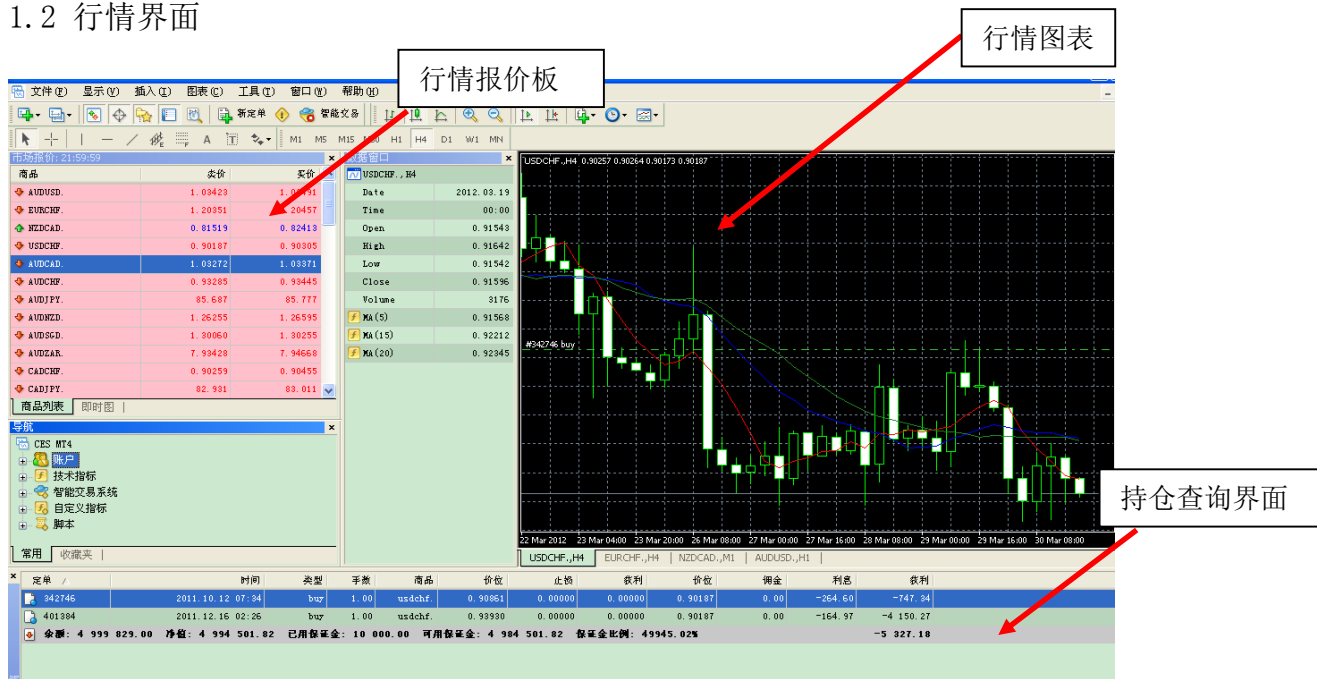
1.2 行情界面

行情图表

行情报价板

文件(F) 显示(V) 插入(I) 图表(C) 工具(T) 窗口(W) 帮助(H)

新定单 智能交易

M1 M5 M15 M30 H1 H4 D1 W1 MN

市场报价: 21:59:59

| 商品 | 卖价 | 买价 |
|---|---|---|
| AUDUSD. | 1.03423 | 1.03491 |
| EURCHF. | 1.20351 | 1.20457 |
| NZDCAD. | 0.81519 | 0.82413 |
| USDCHF. | 0.90187 | 0.90305 |
| AUDCAD. | 1.03272 | 1.03371 |
| AUDCHF. | 0.93285 | 0.93445 |
| AUDJPY. | 85.687 | 85.777 |
| AUDNZD. | 1.26255 | 1.26595 |
| AUDSGD. | 1.30060 | 1.30255 |
| AUDZAR. | 7.93428 | 7.94668 |
| CADCHF. | 0.90259 | 0.90455 |
| CADJPY. | 82.931 | 83.011 |

商品列表 即时图

数据窗口

USDCHF.,H4

| Date | 2012.03.19 |
|---|---|
| Time | 00:00 |
| Open | 0.91543 |
| High | 0.91642 |
| Low | 0.91542 |
| Close | 0.91596 |
| Volume | 3176 |
| MA(5) | 0.91568 |
| MA(15) | 0.92212 |
| MA(20) | 0.92345 |

导航

CES MT4
账户
技术指标
智能交易系统
自定义指标
脚本

常用 收藏夹

USDCHF.,H4 0.90257 0.90264 0.90173 0.90187

#342746 buy

22 Mar 2012 23 Mar 04:00 23 Mar 20:00 26 Mar 08:00 27 Mar 00:00 27 Mar 16:00 28 Mar 08:00 29 Mar 00:00 29 Mar 16:00 30 Mar 08:00

USDCHF.,H4 EURCHF.,H4 NZDCAD.,M1 AUDUSD.,H1

持仓查询界面

| 定单 / | 时间 | 类型 | 手数 | 商品 | 价位 | 止损 | 获利 | 价位 | 佣金 | 利息 | 获利 |
|---|---|---|---|---|---|---|---|---|---|---|---|
| 342746 | 2011.10.12 07:34 | buy | 1.00 | usdchf. | 0.90861 | 0.00000 | 0.00000 | 0.90187 | 0.00 | -264.60 | -747.34 |
| 401384 | 2011.12.16 02:26 | buy | 1.00 | usdchf. | 0.93930 | 0.00000 | 0.00000 | 0.90187 | 0.00 | -164.97 | -4 150.27 |

余额: 4 999 829.00 净值: 4 994 501.82 已用保证金: 10 000.00 可用保证金: 4 984 501.82 保证金比例: 49945.02% -5 327.18